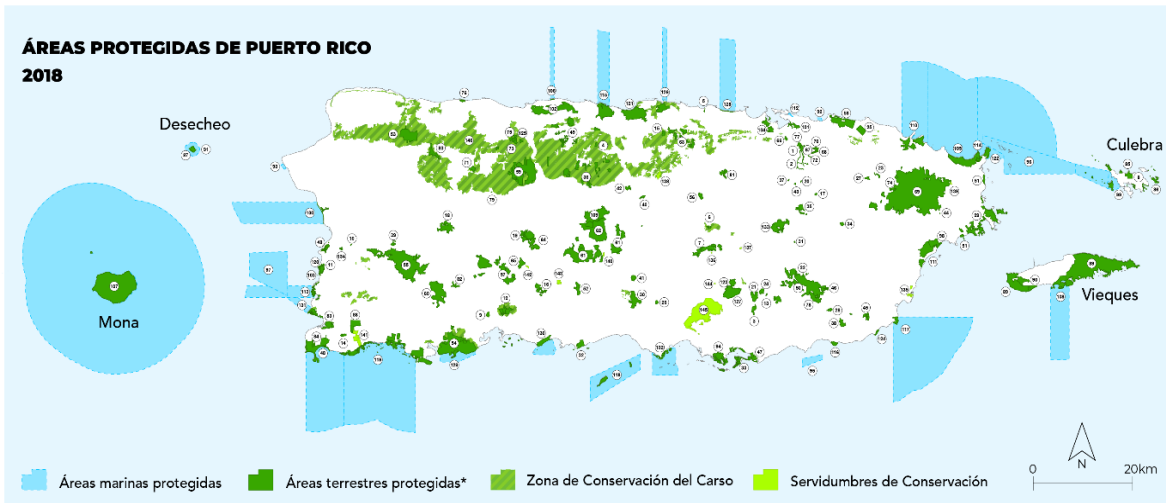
ÁREAS PROTEGIDAS DE PUERTO RICO
2018

Desecheo

Culebra

Mona

Vieques

Áreas marinas protegidas

Áreas terrestres protegidas*

Zona de Conservación del Carso

Servidumbres de Conservación

N

0

20km